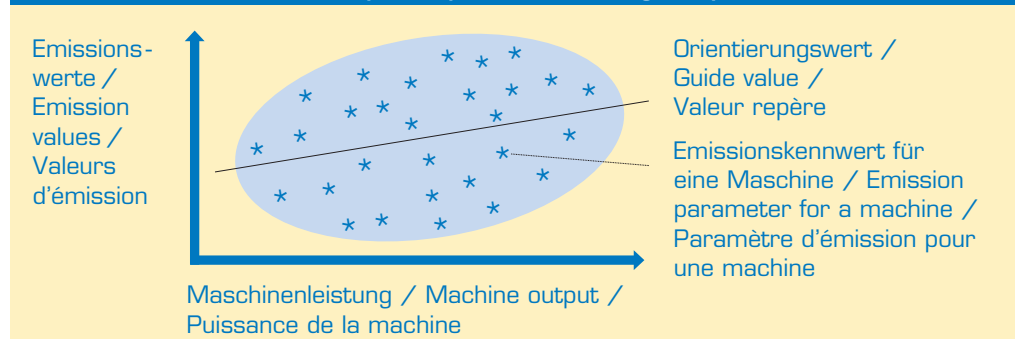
Emissionswerte / Emission values / Valeurs d’émission

Orientierungswert / Guide value / Valeur repère

Emissionskennwert für eine Maschine / Emission parameter for a machine / Paramètre d’émission pour une machine

Maschinenleistung / Machine output / Puissance de la machine